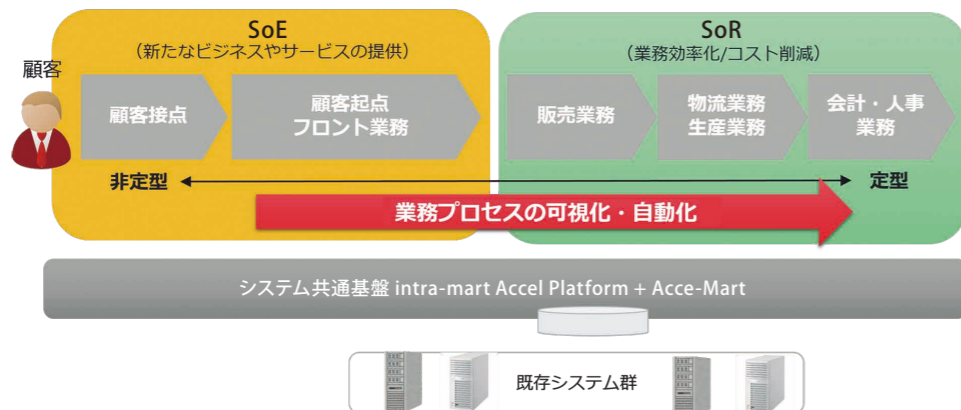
顧客

SoE
（新たなビジネスやサービスの提供）

顧客接点

顧客起点
フロント業務

SoR
（業務効率化/コスト削減）

販売業務

物流業務
生産業務

会計・人事
業務

非定型

定型

業務プロセスの可視化・自動化

システム共通基盤 intra-mart Accel Platform + Acce-Mart

既存システム群